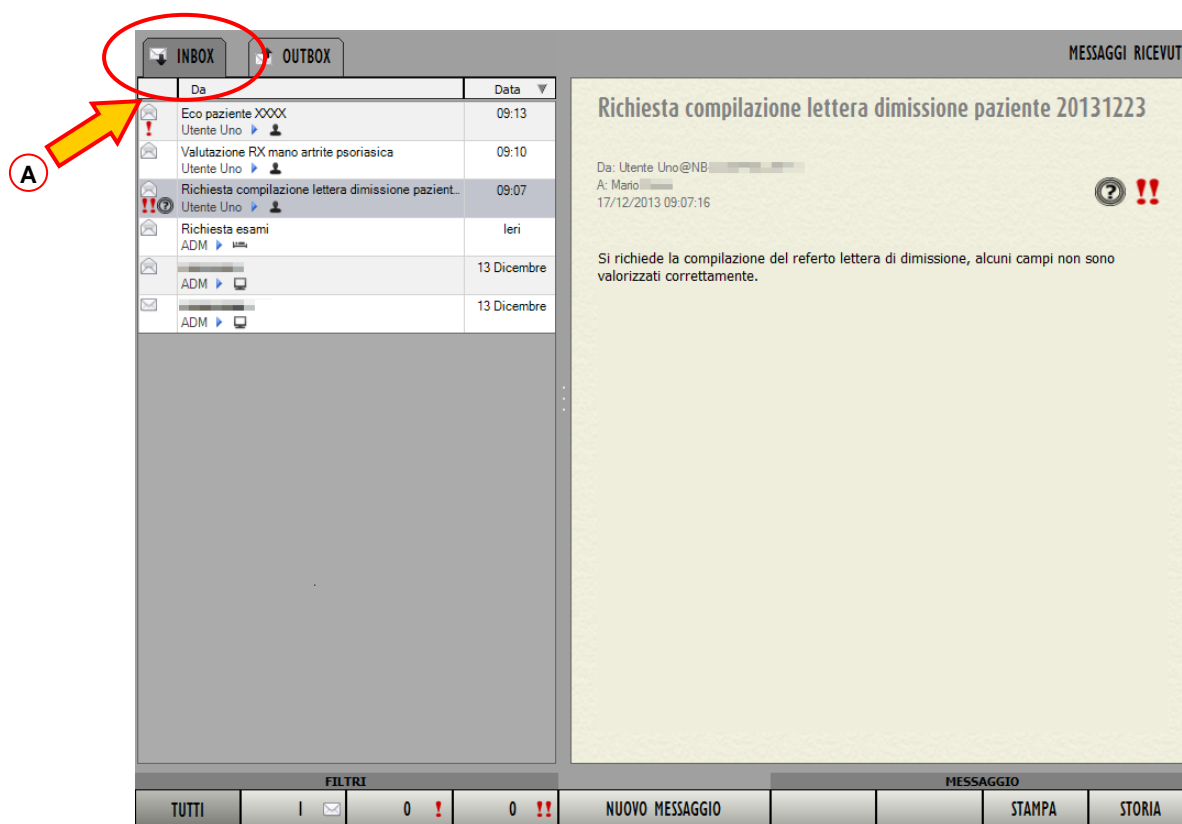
A

INBOX OUTBOX

MESSAGGI RICEVUT

| | Da | Data |
|---|---|---|
| ! | Eco paziente XXXX Utente Uno | 09:13 |
| | Valutazione RX mano artrite psoriasica Utente Uno | 09:10 |
| !! | Richiesta compilazione lettera dimissione pazient... Utente Uno | 09:07 |
| | Richiesta esami ADM | Ieri |
| | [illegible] ADM | 13 Dicembre |
| | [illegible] ADM | 13 Dicembre |

Richiesta compilazione lettera dimissione paziente 20131223

Da: Utente Uno@NB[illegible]
A: Mario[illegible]
17/12/2013 09:07:16

!!

Si richiede la compilazione del referto lettera di dimissione, alcuni campi non sono valorizzati correttamente.

FILTRI

MESSAGGIO

TUTTI 1 0 ! 0 !! NUOVO MESSAGGIO STAMPA STORIA